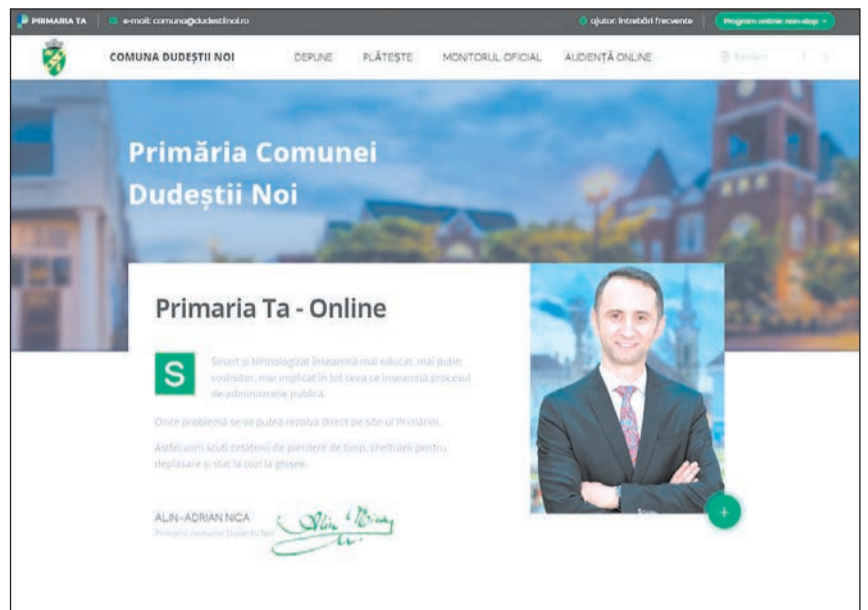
PRIMARIA TA e-mail: comuna@dudestiinoi.ro ajutor: întrebări frecvente Program online: non-stop

COMUNA DUDEȘTII NOI DEPUNE PLĂTEȘTE MONITORUL OFICIAL AUDIENȚĂ ONLINE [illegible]

Primăria Comunei Dudeștii Noi

Primaria Ta - Online

S Smart și tehnologizat înseamnă mai educat, mai puțin costisitor, mai implicat în tot ceea ce înseamnă procesul de administrație publică.

Orice problemă se va putea rezolva direct pe site-ul Primăriei.

Astfel, vom scuti cetățenii de pierdere de timp, cheltuieli pentru deplasare și stat la cozi la ghișee.

ALIN-ADRIAN NICA
Primarul comunei Dudeștii Noi

+